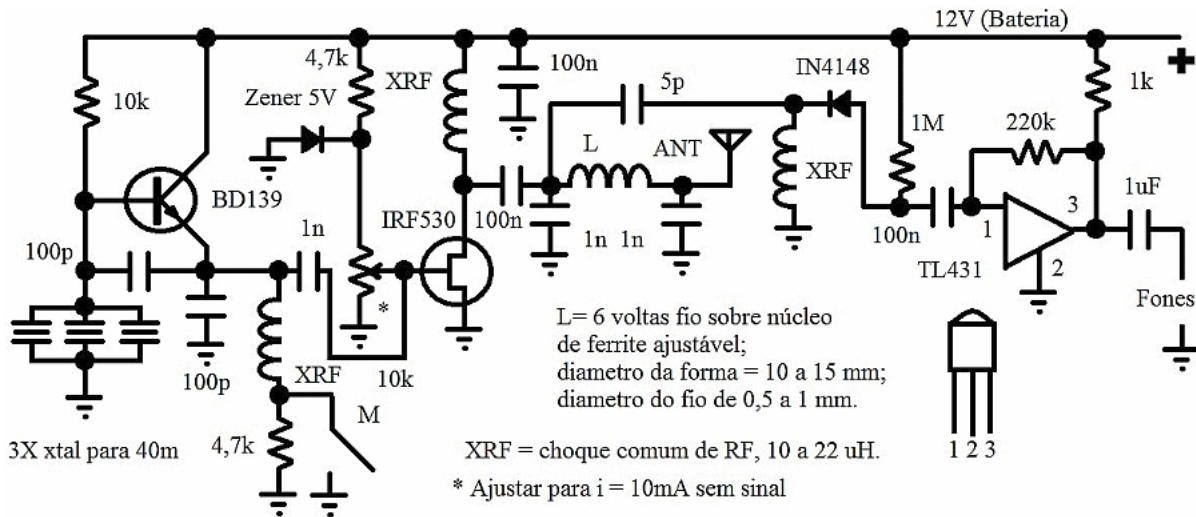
12V (Bateria)

+

10k

4,7k

XRF

100n

IN4148

1k

Zener 5V

XRF

5p

1M

220k

BD139

L

ANT

XRF

IRF530

100n

1n 1n

100n

1

3

1uF

100p

1n

TL431

2

*

Fones

100p

XRF

10k

L= 6 voltas fio sobre núcleo de ferrite ajustável; diametro da forma = 10 a 15 mm; diametro do fio de 0,5 a 1 mm.

M

4,7k

3X xtal para 40m

XRF = choque comum de RF, 10 a 22 uH.

* Ajustar para i = 10mA sem sinal

1 2 3